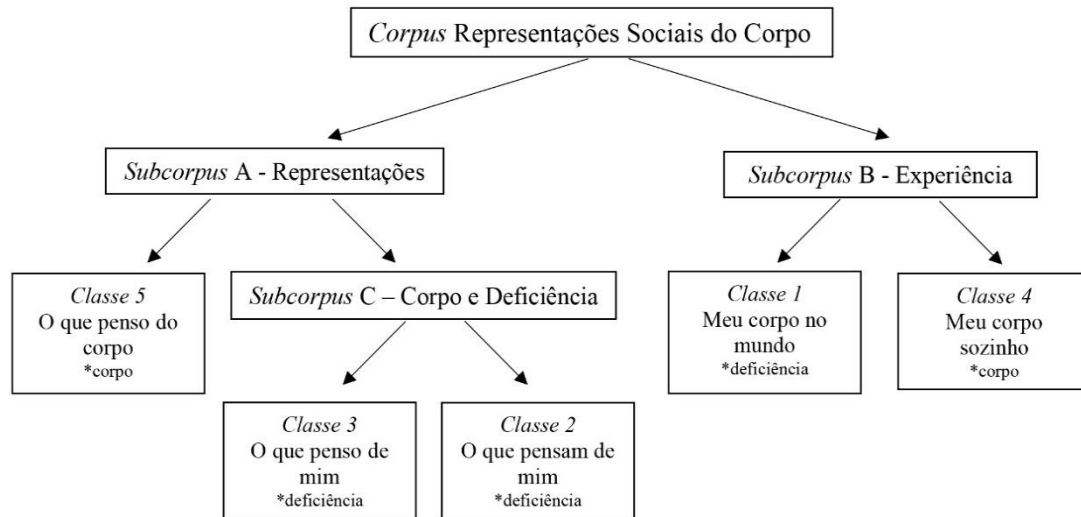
Corpus Representações Sociais do Corpo

Subcorpus A - Representações

Subcorpus B - Experiência

Classe 5
O que penso do corpo
*corpo

Subcorpus C – Corpo e Deficiência

Classe 3
O que penso de mim
*deficiência

Classe 2
O que pensam de mim
*deficiência

Classe 1
Meu corpo no mundo
*deficiência

Classe 4
Meu corpo sozinho
*corpo